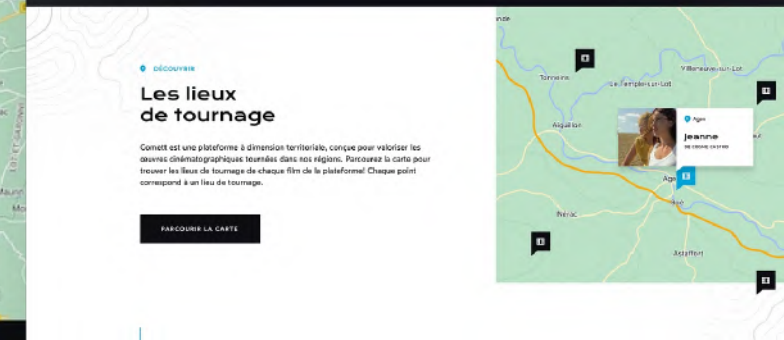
DÉCOUVRIR

Les lieux de tournage

Comett est une plateforme à dimension territoriale, conçue pour valoriser les œuvres cinématographiques tournées dans nos régions. Parcourez la carte pour trouver les lieux de tournage de chaque film de la plateforme! Chaque point correspond à un lieu de tournage.

PARCOURIR LA CARTE

Tonneins

Le Temple-sur-Lot

Villeneuve-sur-Lot

Aiguillon

Agen

Jeanne

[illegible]

Agen

Nérac

Astaffort

Layrac